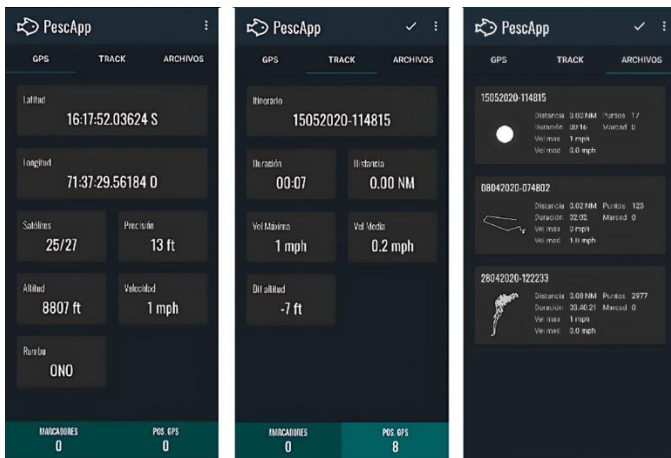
PescApp

GPS TRACK ARCHIVOS

Latitud
16:17:52.03624 S

Longitud
71:37:29.56184 O

Satélites
25/27

Precisión
13 ft

Altitud
8807 ft

Velocidad
1 mph

Rumbo
ONO

MARCADORES
0

POS. GPS
0

PescApp

GPS TRACK ARCHIVOS

Itinerario
15052020-114815

Duración
00:07

Distancia
0.00 NM

Vel Máxima
1 mph

Vel Media
0.2 mph

Dif altitud
-7 ft

MARCADORES
0

POS. GPS
8

PescApp

GPS TRACK ARCHIVOS

15052020-114815
Distancia 0.00 NM Puntos 17
Duración 00:16 Marcad 0
Vel max 1 mph
Vel med 0.0 mph

08042020-074802
Distancia 0.02 NM Puntos 123
Duración 02:02 Marcad 0
Vel max 0 mph
Vel med 1.0 mph

28042020-122233
Distancia 0.08 NM Puntos 2977
Duración 33:40:21 Marcad 0
Vel max 1 mph
Vel med 0.0 mph